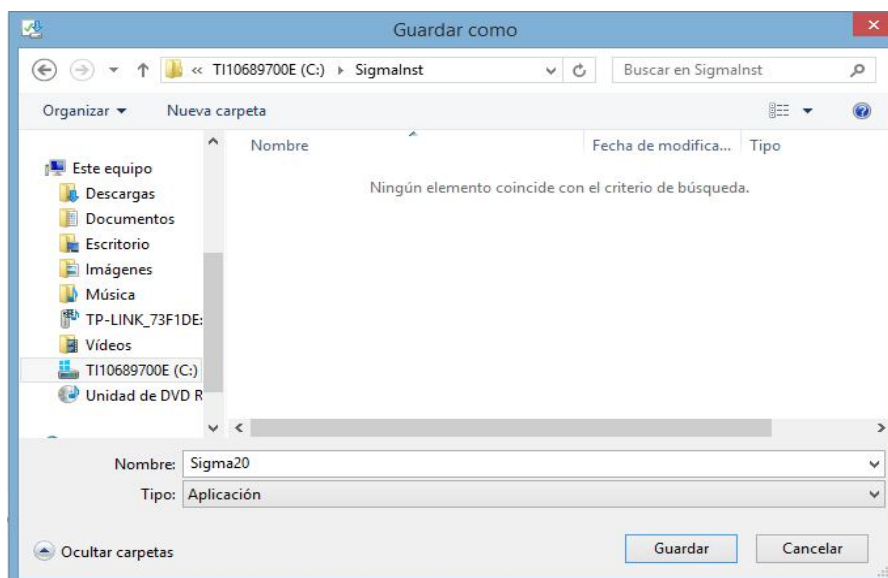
Guardar como

« TI10689700E (C:) › SigmaInst

Buscar en SigmaInst

Organizar ▾ Nueva carpeta

Nombre | Fecha de modifica... | Tipo

Este equipo
Descargas
Documentos
Escritorio
Imágenes
Música
TP-LINK_73F1DE:
Vídeos
TI10689700E (C:)
Unidad de DVD R

Ningún elemento coincide con el criterio de búsqueda.

Nombre: Sigma20

Tipo: Aplicación

Ocultar carpetas

Guardar

Cancelar